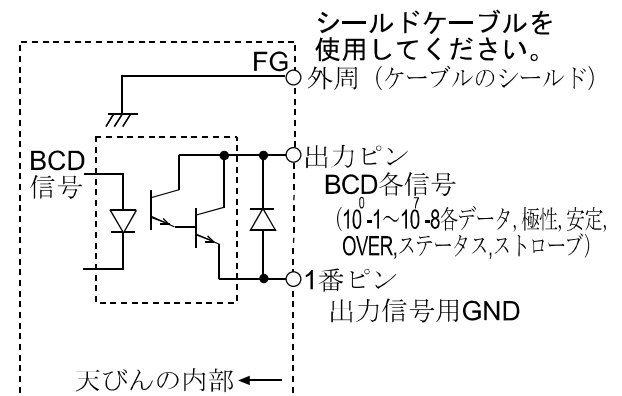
シールドケーブルを使用してください。

FG

外周（ケーブルのシールド）

BCD信号

出力ピン

BCD各信号

（$10^0$-1～$10^7$-8各データ, 極性, 安定, OVER, ステータス, ストローブ）

1番ピン

出力信号用GND

天びんの内部